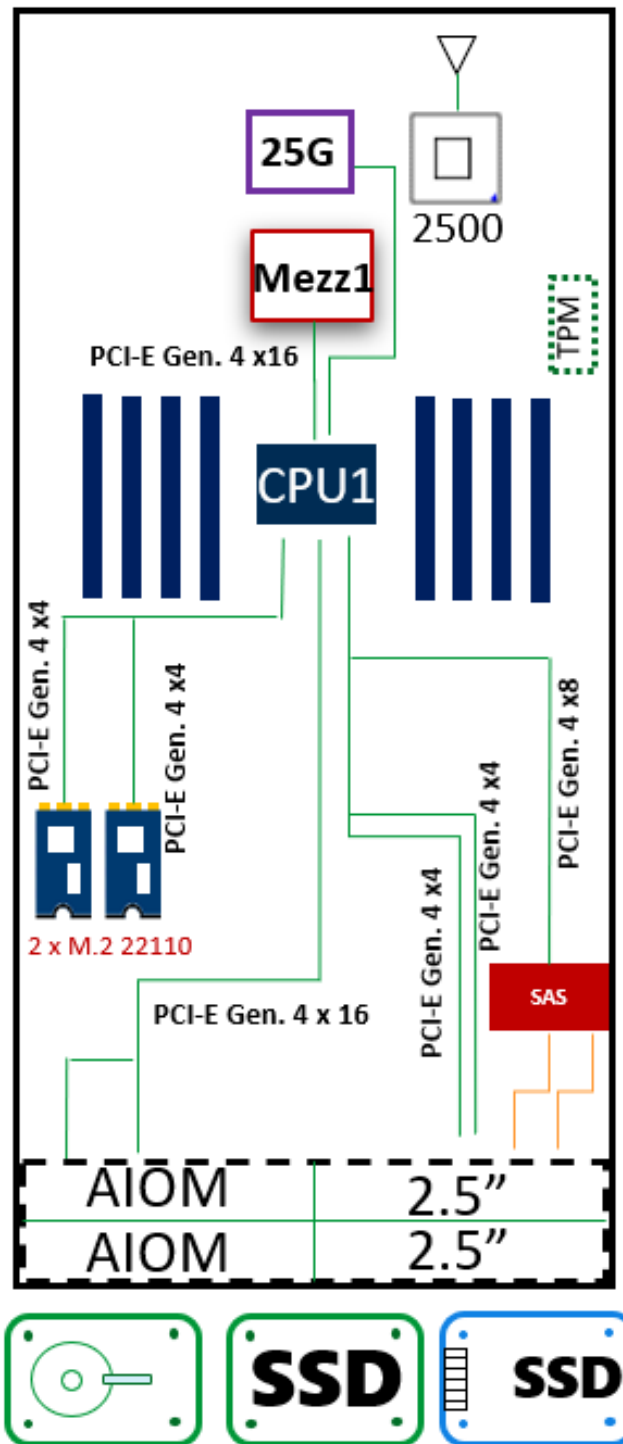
25G

2500

Mezz1

TPM

PCI-E Gen. 4 x16

CPU1

PCI-E Gen. 4 x4

PCI-E Gen. 4 x4

PCI-E Gen. 4 x8

PCI-E Gen. 4 x4

PCI-E Gen. 4 x4

2 x M.2 22110

SAS

PCI-E Gen. 4 x 16

AIOM

2.5”

AIOM

2.5”

SSD

SSD